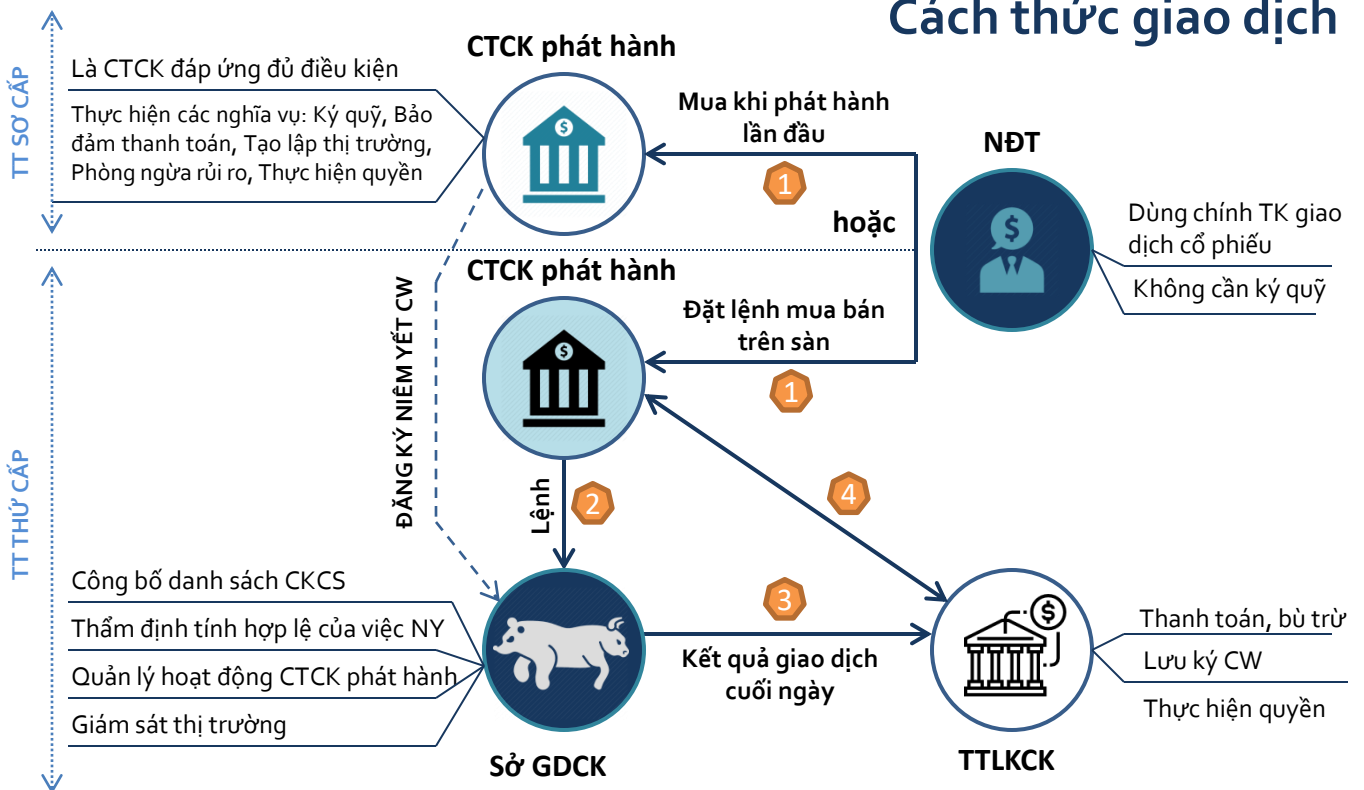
Cách thức giao dịch

TT SƠ CẤP

CTCK phát hành

Là CTCK đáp ứng đủ điều kiện

Thực hiện các nghĩa vụ: Ký quỹ, Bảo đảm thanh toán, Tạo lập thị trường, Phòng ngừa rủi ro, Thực hiện quyền

Mua khi phát hành lần đầu

1

hoặc

NĐT

Dùng chính TK giao dịch cổ phiếu

Không cần ký quỹ

TT THỨ CẤP

CTCK phát hành

Đặt lệnh mua bán trên sàn

1

ĐĂNG KÝ NIÊM YẾT CW

Lệnh

2

4

Công bố danh sách CKCS

Thẩm định tính hợp lệ của việc NY

Quản lý hoạt động CTCK phát hành

Giám sát thị trường

3

Kết quả giao dịch cuối ngày

Thanh toán, bù trừ

Lưu ký CW

Thực hiện quyền

Sở GDCK

TTLKCK